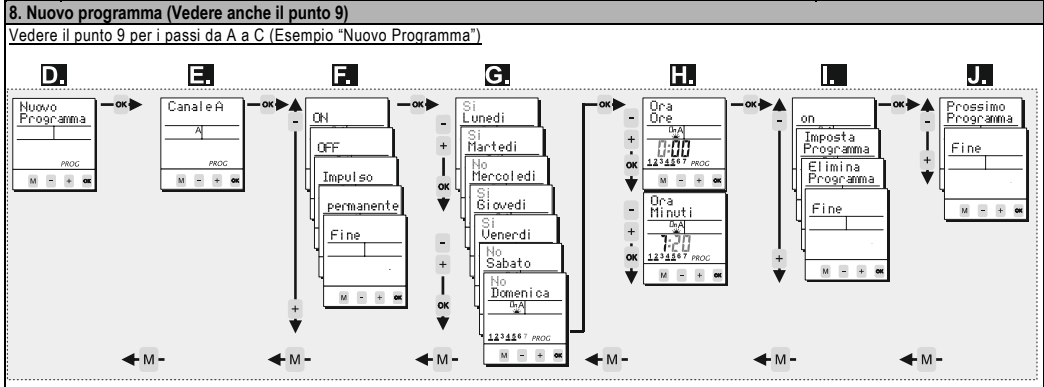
8. Nuovo programma (Vedere anche il punto 9)

Vedere il punto 9 per i passi da A a C (Esempio "Nuovo Programma")

D.

Nuovo Programma

PROG

M - + OK

OK

E.

Canale A

A

PROG

M - + OK

OK

F.

ON

OFF

Impulso

permanente

Fine

M - + OK

-

+

OK

G.

Si Lunedi

Si Martedi

No Mercoledi

Si Giovedi

Si Venerdi

No Sabato

No Domenica

On A

1 2 3 4 5 6 7 PROG

M - + OK

-

+

OK

-

+

OK

H.

Ora Ore

On A

0:00

1 2 3 4 5 6 7 PROG

M - + OK

-

+

OK

-

+

OK

Ora Minuti

On A

7:20

1 2 3 4 5 6 7 PROG

M - + OK

OK

I.

on

Imposta Programma

Elimina Programma

Fine

M - + OK

-

+

OK

J.

Prossimo Programma

Fine

M - + OK

-

+

M

M

M

M

M

M